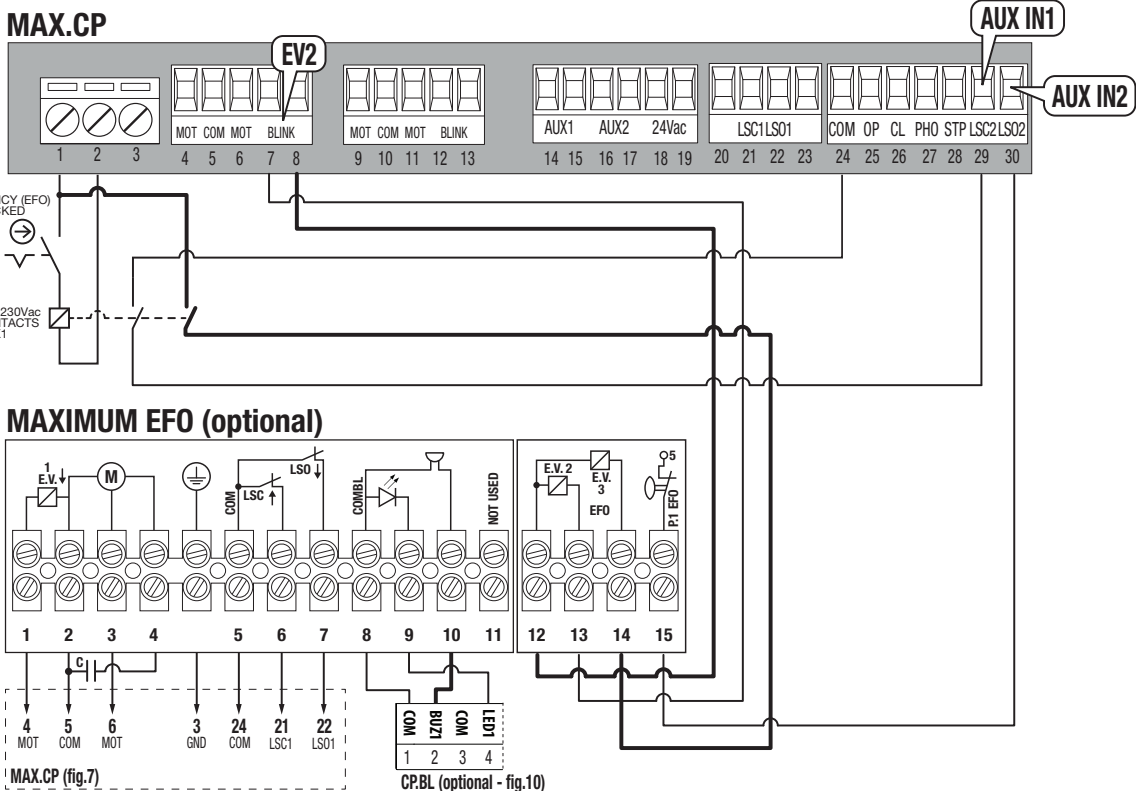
MAX.CP

EV2

AUX IN1

AUX IN2

1 2 3

MOT COM MOT BLINK
4 5 6 7 8

MOT COM MOT BLINK
9 10 11 12 13

AUX1 AUX2 24Vac
14 15 16 17 18 19

LSC1 LSO1
20 21 22 23

COM OP CL PHO STP LSC2 LSO2
24 25 26 27 28 29 30

CY (EFO)
KED

230Vac
TACTS
:1

MAXIMUM EFO (optional)

1
E.V.

M

COM LSC LSO

COMBL

NOT USED

E.V. 2

E.V.
3
EFO

5
P.1 EFO

1 2 3 4 5 6 7 8 9 10 11 12 13 14 15

C

4 MOT
5 COM
6 MOT
3 GND
24 COM
21 LSC1
22 LSO1

MAX.CP (fig.7)

COM BUZ1 COM LED1
1 2 3 4

CP.BL (optional - fig.10)